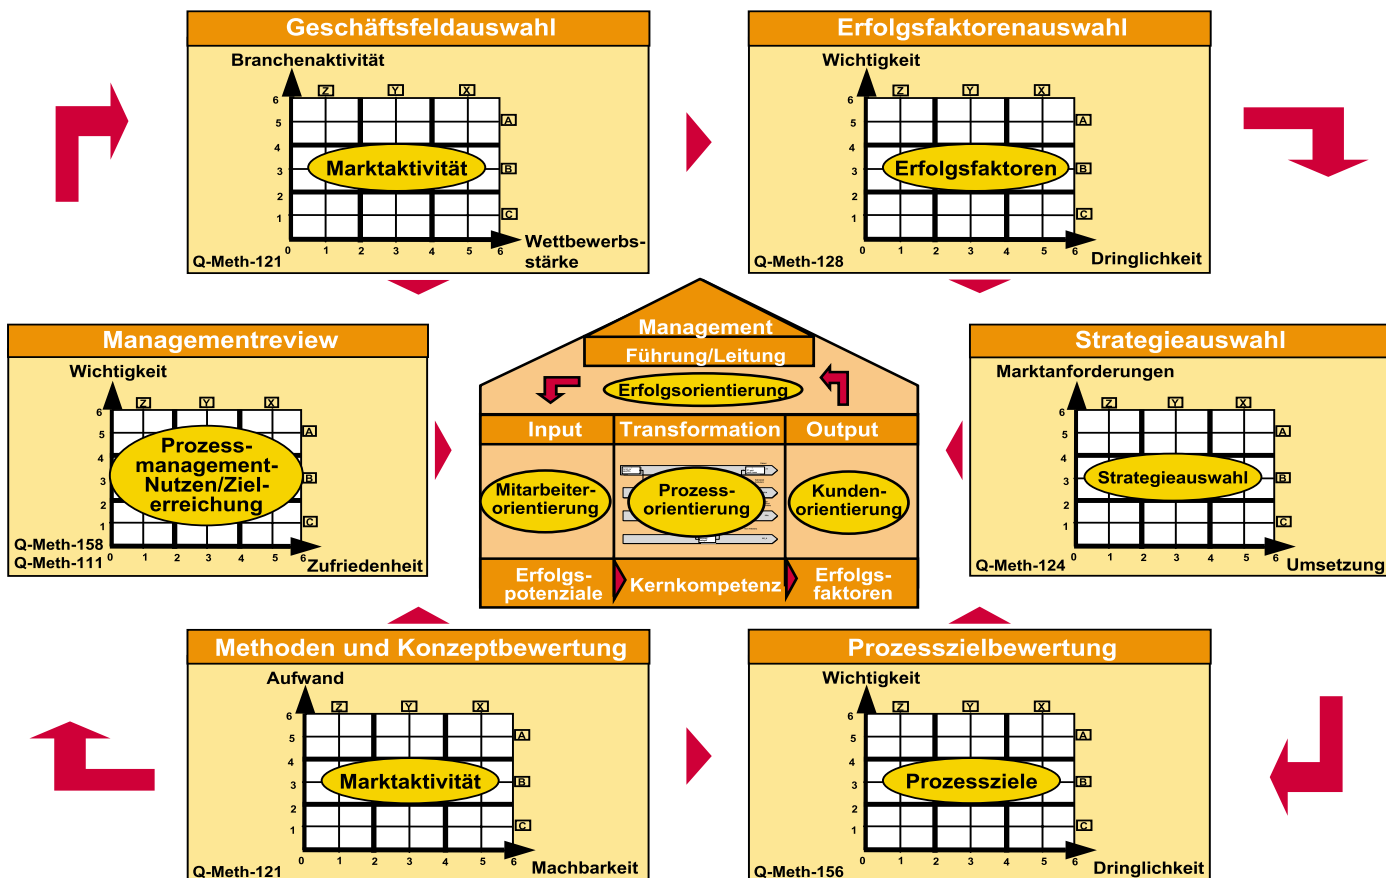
Geschäftsfeldauswahl

Branchenaktivität

Z Y X

A B C

6 5 4 3 2 1 0 1 2 3 4 5 6

Marktaktivität

Wettbewerbsstärke

Q-Meth-121

Erfolgsfaktorenauswahl

Wichtigkeit

Z Y X

A B C

6 5 4 3 2 1 0 1 2 3 4 5 6

Erfolgsfaktoren

Dringlichkeit

Q-Meth-128

Managementreview

Wichtigkeit

Z Y X

A B C

6 5 4 3 2 1 0 1 2 3 4 5 6

Prozessmanagement-Nutzen/Zielerreichung

Zufriedenheit

Q-Meth-158
Q-Meth-111

Management

Führung/Leitung

Erfolgsorientierung

Input

Transformation

Output

Mitarbeiterorientierung

Prozessorientierung

Kundenorientierung

Erfolgspotenziale

Kernkompetenz

Erfolgsfaktoren

Strategieauswahl

Marktanforderungen

Z Y X

A B C

6 5 4 3 2 1 0 1 2 3 4 5 6

Strategieauswahl

Umsetzung

Q-Meth-124

Methoden und Konzeptbewertung

Aufwand

Z Y X

A B C

6 5 4 3 2 1 0 1 2 3 4 5 6

Marktaktivität

Machbarkeit

Q-Meth-121

Prozesszielbewertung

Wichtigkeit

Z Y X

A B C

6 5 4 3 2 1 0 1 2 3 4 5 6

Prozessziele

Dringlichkeit

Q-Meth-156